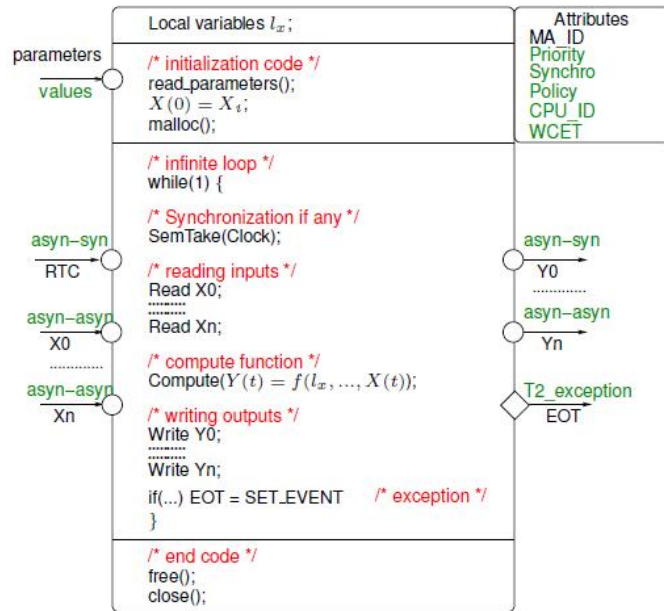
Local variables $l_x$;

Attributes
MA_ID
Priority
Synchro
Policy
CPU_ID
WCET

parameters
values

/* initialization code */
read_parameters();
$X(0) = X_i$;
malloc();

/* infinite loop */
while(1) {

/* Synchronization if any */
SemTake(Clock);

asyn–syn
RTC

/* reading inputs */
Read X0;

Read Xn;

asyn–asyn
X0
............
asyn–asyn
Xn

/* compute function */
Compute($Y(t) = f(l_x, ..., X(t))$);

/* writing outputs */
Write Y0;

Write Yn;

if(...) EOT = SET_EVENT /* exception */
}

asyn–syn
Y0
............
asyn–asyn
Yn

T2_exception
EOT

/* end code */
free();
close();